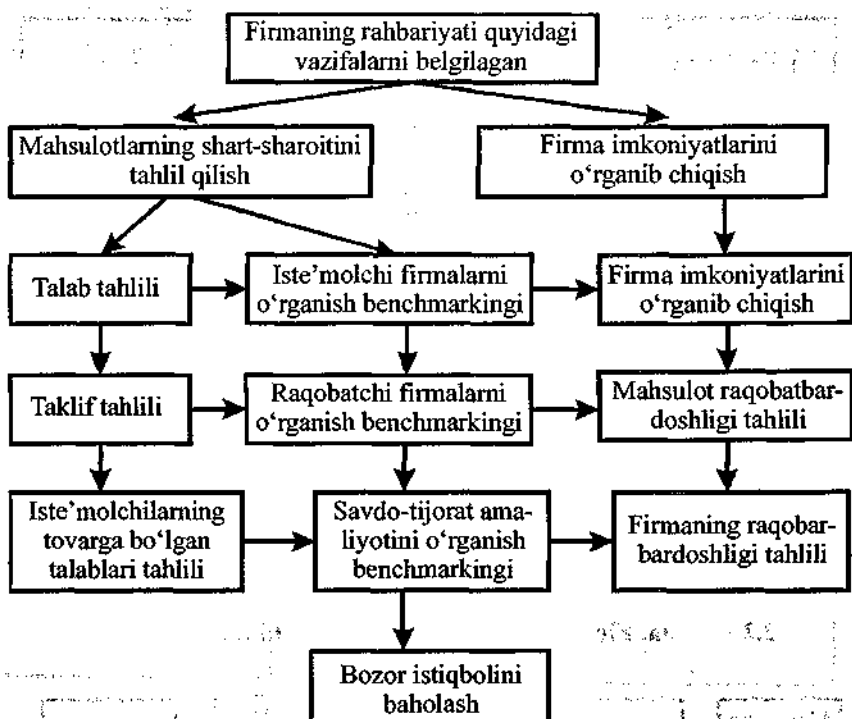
Firmaning rahbariyati quyidagi vazifalarni belgilagan

Mahsulotlarning shart-sharoitini tahlil qilish

Firma imkoniyatlarini o‘rganib chiqish

Talab tahlili

Iste’molchi firmalarni o‘rganish benchmarkingi

Firma imkoniyatlarini o‘rganib chiqish

Taklif tahlili

Raqobatchi firmalarni o‘rganish benchmarkingi

Mahsulot raqobatbardoshligi tahlili

Iste’molchilarning tovarga bo‘lgan talablari tahlili

Savdo-tijorat amaliyotini o‘rganish benchmarkingi

Firmaning raqobarbardoshligi tahlili

Bozor istiqbolini baholash